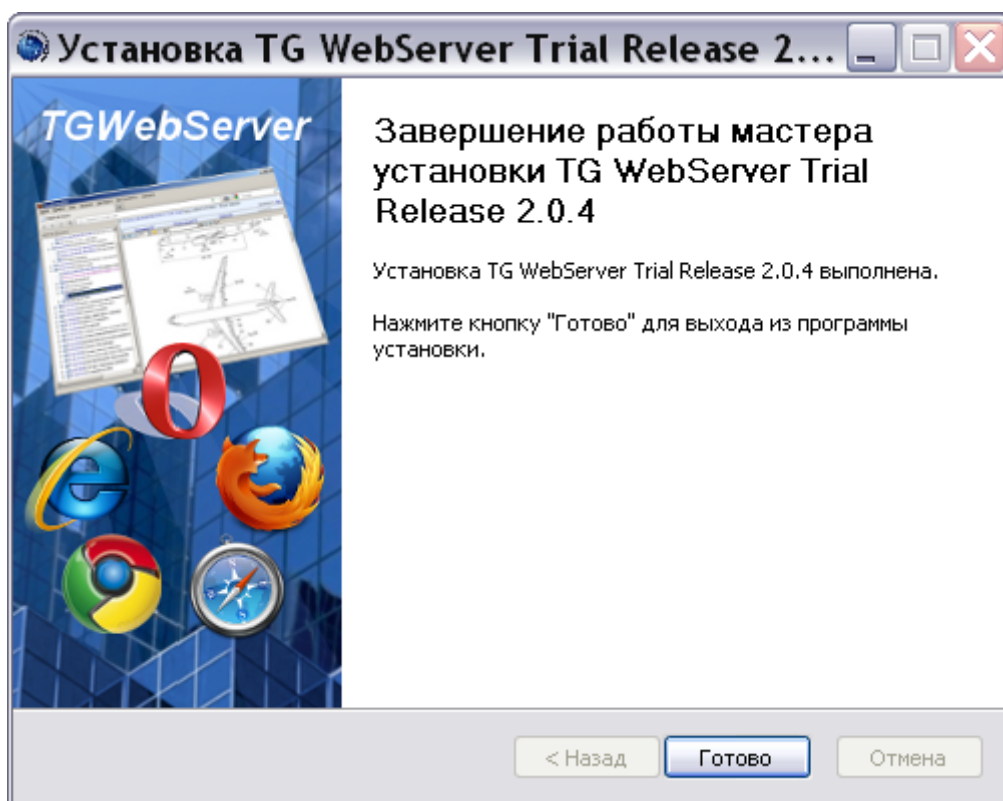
Установка TG WebServer Trial Release 2...

TGWebServer

Завершение работы мастера установки TG WebServer Trial Release 2.0.4

Установка TG WebServer Trial Release 2.0.4 выполнена.

Нажмите кнопку "Готово" для выхода из программы установки.

< Назад
Готово
Отмена